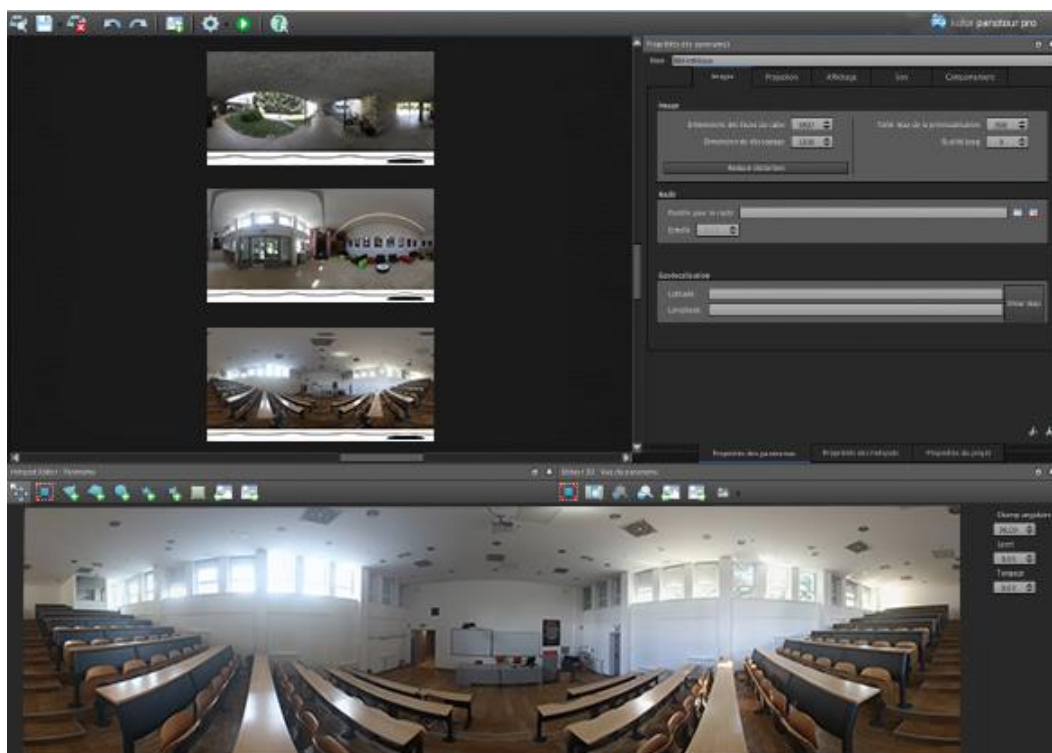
kolor panotour pro

Propriétés des panoramas

Nom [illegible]

Images | Projection | Affichage | Son | Comportement

Image

Dimension des faces du cube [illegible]
Dimension du découpage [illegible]
Taille max de la prévisualisation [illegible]
Qualité jpeg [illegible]

Rendu

Audio

Fichier pour le cadre
Échelle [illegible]

Géolocalisation

Latitude
Longitude
Show map

Propriétés des panoramas | Propriétés des hotspots | Propriétés du projet

Hotspot Editor - Panorama

Viewer / 3D - Vue du panorama

Champ angulaire
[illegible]
Lacet
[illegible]
Tangage
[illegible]